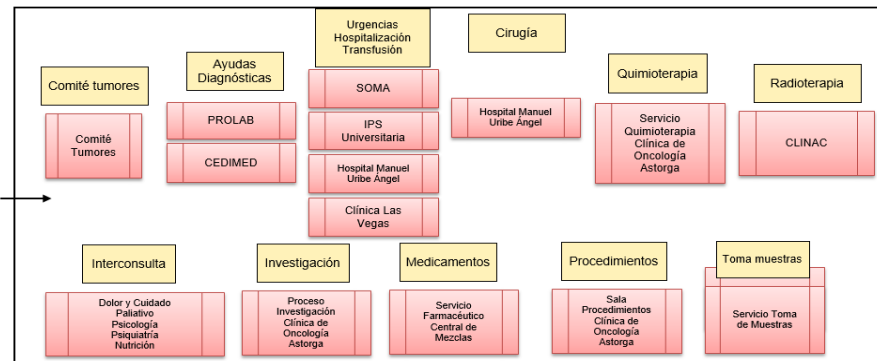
Comité tumores

Comité Tumores

Ayudas Diagnósticas

PROLAB

CEDIMED

Urgencias Hospitalización Transfusión

SOMA

IPS Universitaria

Hospital Manuel Uribe Ángel

Clínica Las Vegas

Cirugía

Hospital Manuel Uribe Ángel

Quimioterapia

Servicio Quimioterapia Clínica de Oncología Astorga

Radioterapia

CLINAC

Interconsulta

Dolor y Cuidado Paliativo Psicología Psiquiatría Nutrición

Investigación

Proceso Investigación Clínica de Oncología Astorga

Medicamentos

Servicio Farmacéutico Central de Mezclas

Procedimientos

Sala Procedimientos Clínica de Oncología Astorga

Toma muestras

Servicio Toma de Muestras